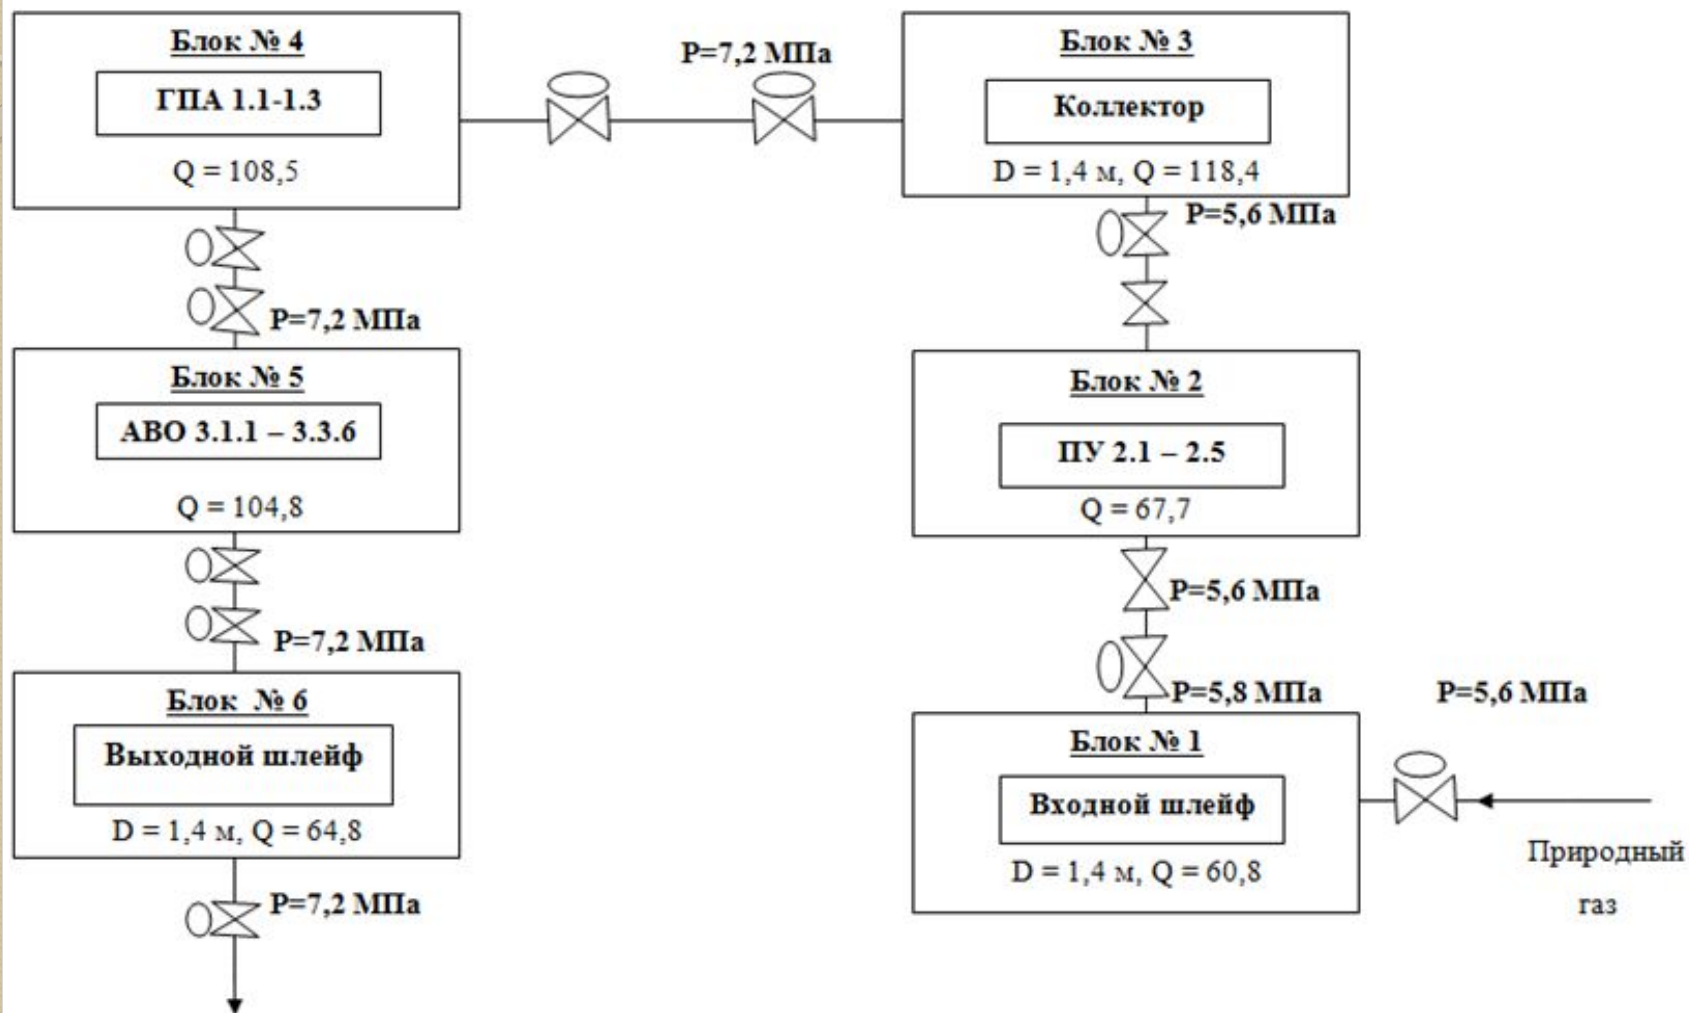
Блок № 4

ГПА 1.1-1.3

Q = 108,5

P=7,2 МПа

Блок № 3

Коллектор

D = 1,4 м, Q = 118,4

P=5,6 МПа

P=7,2 МПа

Блок № 5

АВО 3.1.1 – 3.3.6

Q = 104,8

Блок № 2

ПУ 2.1 – 2.5

Q = 67,7

P=5,6 МПа

P=7,2 МПа

P=5,8 МПа

P=5,6 МПа

Блок № 6

Выходной шлейф

D = 1,4 м, Q = 64,8

Блок № 1

Входной шлейф

D = 1,4 м, Q = 60,8

Природный газ

P=7,2 МПа